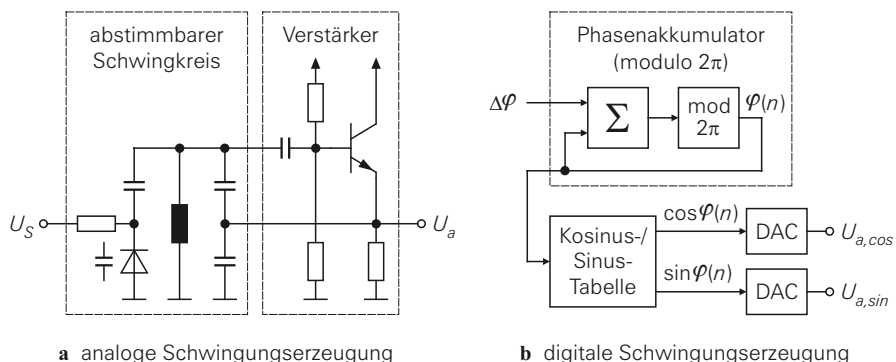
abstimmbarer Schwingkreis

Verstärker

$U_S$

$U_a$

**a** analoge Schwingungserzeugung

Phasenakkumulator (modulo $2\pi$)

$\Delta\varphi$

$\Sigma$

mod $2\pi$

$\varphi(n)$

Kosinus-/ Sinus-Tabelle

$\cos\varphi(n)$

$\sin\varphi(n)$

DAC

DAC

$U_{a,cos}$

$U_{a,sin}$

**b** digitale Schwingungserzeugung